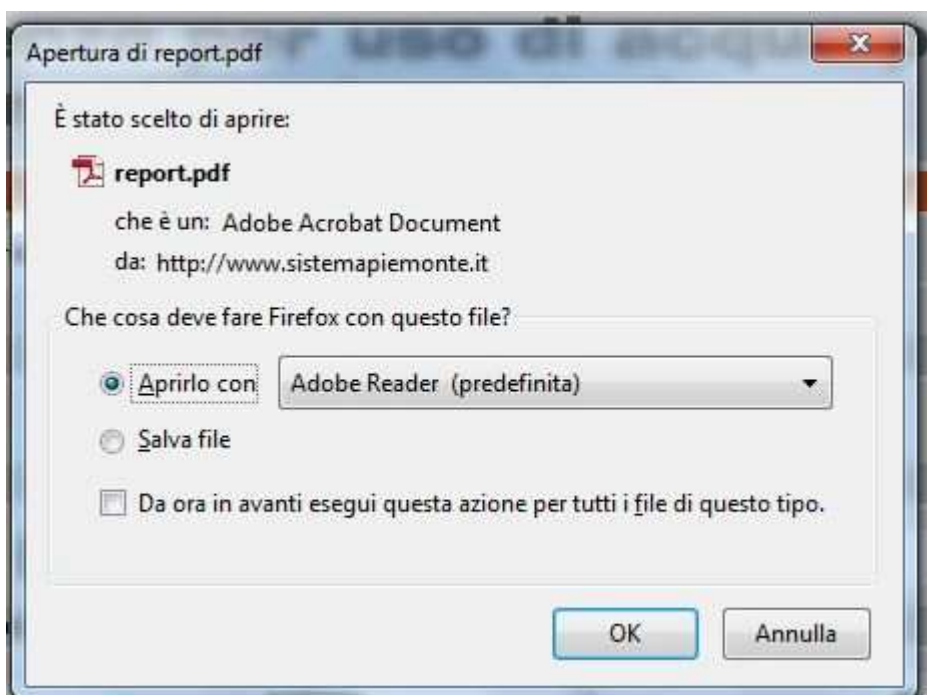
Apertura di report.pdf

È stato scelto di aprire:

report.pdf

che è un: Adobe Acrobat Document

da: http://www.sistemapiemonte.it

Che cosa deve fare Firefox con questo file?

Aprirlo con Adobe Reader (predefinita)

Salva file

Da ora in avanti esegui questa azione per tutti i file di questo tipo.

OK Annulla